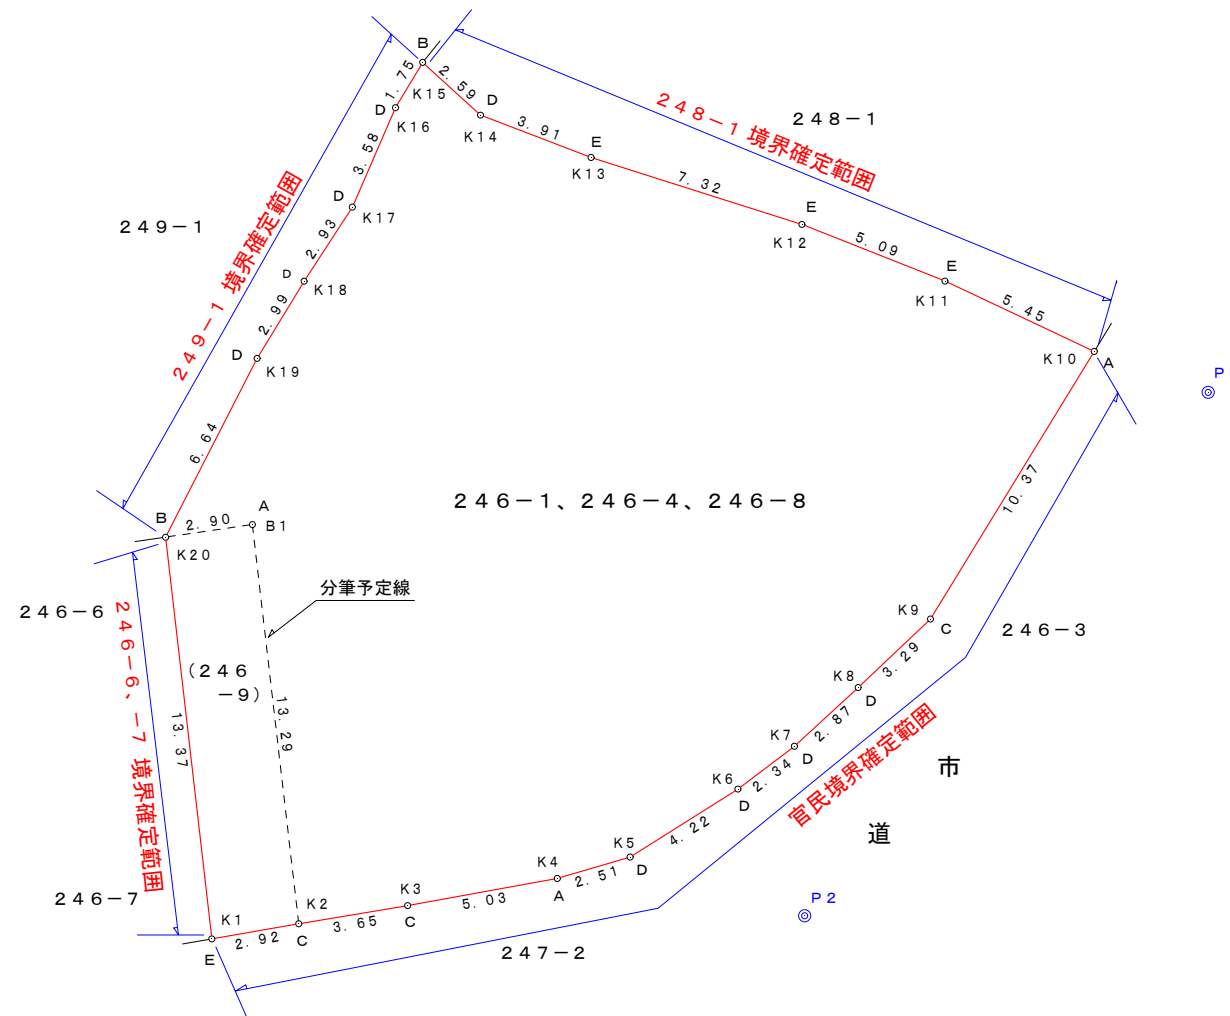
B
1. 75
2. 59
D
K15
D
K16
K14
3. 91
E
3. 58
K13
7. 32
248−1 境界確定範囲
248−1
D
K17
E
K12
2. 93
5. 09
249−1
249−1 境界確定範囲
D
K18
E
K11
2. 99
5. 45
D
K19
K10
A
P
6. 64
246−1、246−4、246−8
10. 37
B
2. 90
A
B1
K20
分筆予定線
246−6
246−6、−7 境界確定範囲
K9
C
246−3
(246
−9)
13. 37
13. 29
K8
3. 29
D
K7
2. 87
官民境界確定範囲
D
市
K6
2. 34
D
4. 22
道
K5
D
K4
2. 51
A
P2
246−7
K3
5. 03
K1
K2
3. 65
C
2. 92
C
E
247−2